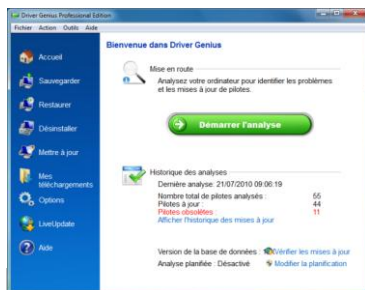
Driver Genius Professional Edition

Fichier Action Outils Aide

Accueil

Sauvegarder

Restaurer

Désinstaller

Mettre à jour

Mes téléchargements

Options

LiveUpdate

Aide

Bienvenue dans Driver Genius

Mise en route

Analysez votre ordinateur pour identifier les problèmes et les mises à jour de pilotes.

Démarrer l'analyse

Historique des analyses

Dernière analyse: 21/07/2010 09:06:19

| | |
|---|---|
| Nombre total de pilotes analysés : | 55 |
| Pilotes à jour : | 44 |
| Pilotes obsolètes : | 11 |

Afficher l'historique des mises à jour

Version de la base de données : Vérifier les mises à jour

Analyse planifiée : Désactivé Modifier la planification